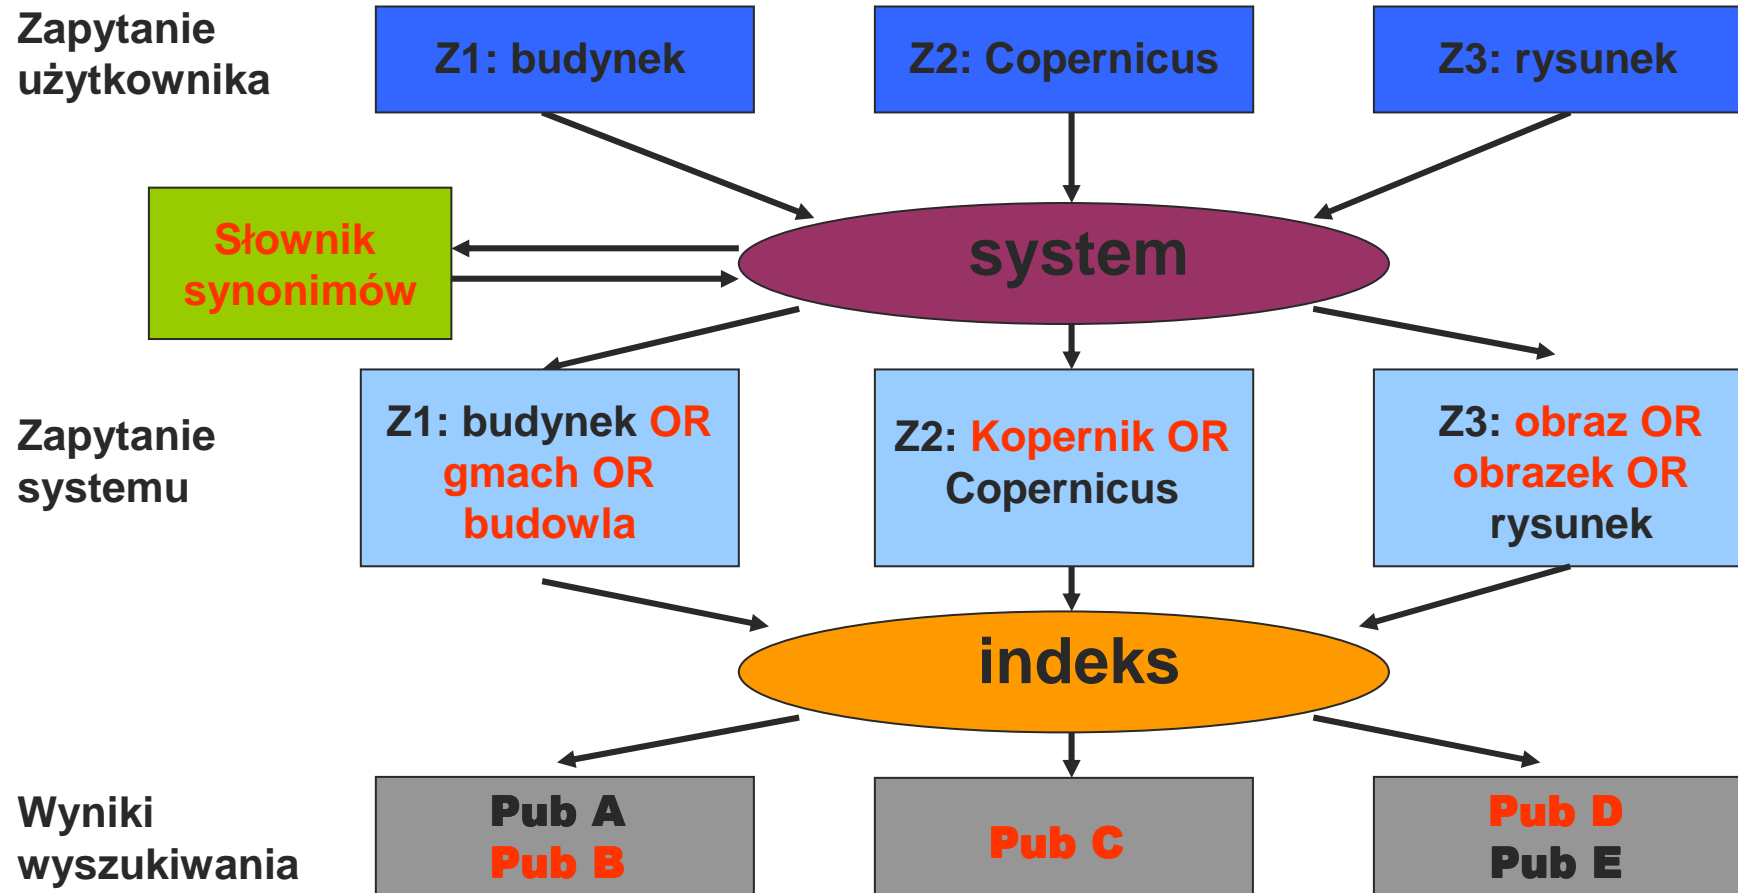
Zapytanie użytkownika

Z1: budynek

Z2: Copernicus

Z3: rysunek

Słownik synonimów

system

Zapytanie systemu

Z1: budynek OR gmach OR budowla

Z2: Kopernik OR Copernicus

Z3: obraz OR obrazek OR rysunek

indeks

Wyniki wyszukiwania

Pub A
Pub B

Pub C

Pub D
Pub E